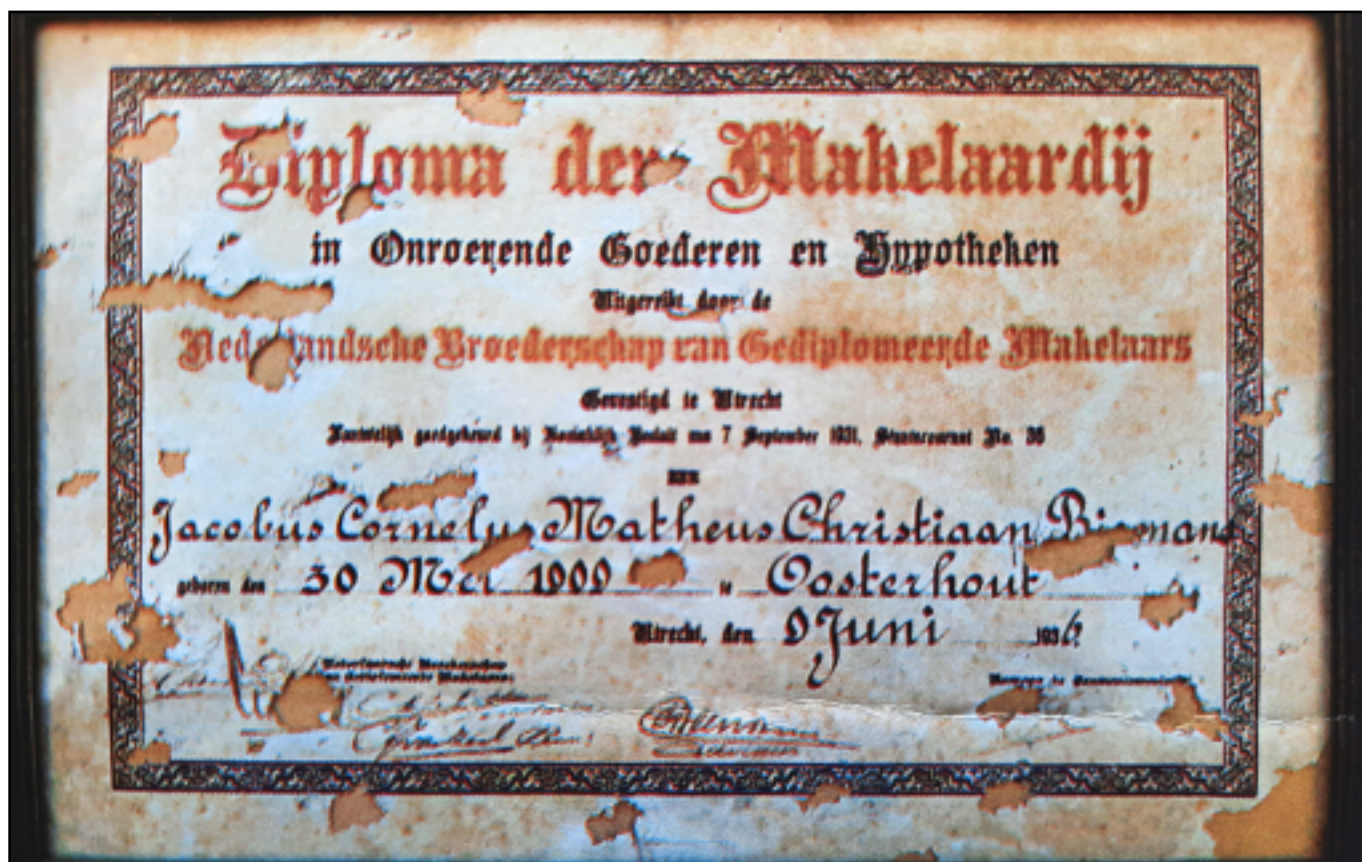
Diploma der Makelaardij

in Onroerende Goederen en Hypotheken

Uitgereikt door de

Nederlandsche Broederschap van Gediplomeerde Makelaars

Gevestigd te Utrecht

Koninklijk goedgekeurd bij Koninklijk Besluit van 7 September 1931, Staatscourant No. 36

aan

Jacobus Cornelus Matheus Christiaan Biemans

geboren den 30 Mei 1909 te Oosterhout

Utrecht, den 9 Juni 193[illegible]

Nederlandsche Broederschap van Gediplomeerde Makelaars

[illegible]

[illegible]

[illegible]